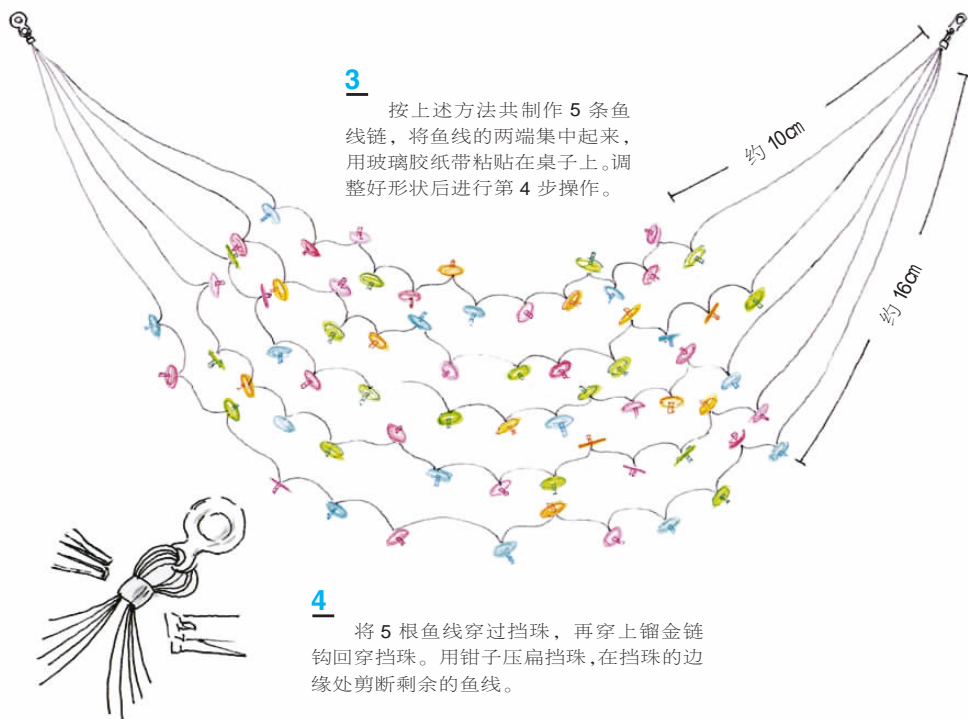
3

按上述方法共制作 5 条鱼线链，将鱼线的两端集中起来，用玻璃胶纸带粘贴在桌子上。调整好形状后进行第 4 步操作。

约 10cm

约 16cm

4

将 5 根鱼线穿过挡珠，再穿上镏金链钩回穿挡珠。用钳子压扁挡珠，在挡珠的边缘处剪断剩余的鱼线。